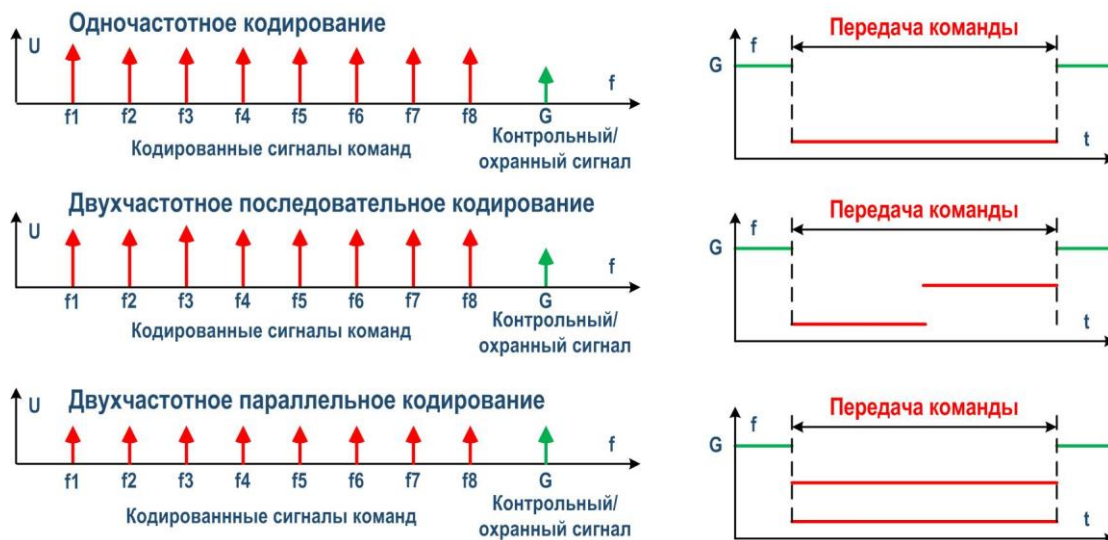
Одночастотное кодирование

U

f1 f2 f3 f4 f5 f6 f7 f8 G f

Кодированные сигналы команд

Контрольный/ охранный сигнал

Передача команды

G f

t

Двухчастотное последовательное кодирование

U

f1 f2 f3 f4 f5 f6 f7 f8 G f

Кодированные сигналы команд

Контрольный/ охранный сигнал

Передача команды

G f

t

Двухчастотное параллельное кодирование

U

f1 f2 f3 f4 f5 f6 f7 f8 G f

Кодированнные сигналы команд

Контрольный/ охранный сигнал

Передача команды

G f

t